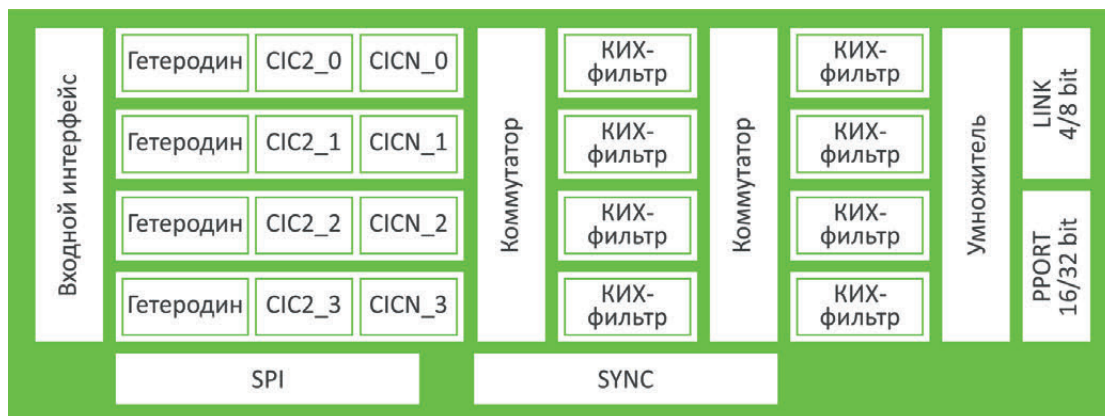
Входной интерфейс

Гетеродин | CIC2_0 | CICN_0

Гетеродин | CIC2_1 | CICN_1

Гетеродин | CIC2_2 | CICN_2

Гетеродин | CIC2_3 | CICN_3

Коммутатор

КИХ-фильтр

КИХ-фильтр

КИХ-фильтр

КИХ-фильтр

Коммутатор

КИХ-фильтр

КИХ-фильтр

КИХ-фильтр

КИХ-фильтр

Умножитель

LINK 4/8 bit

PPORT 16/32 bit

SPI

SYNC